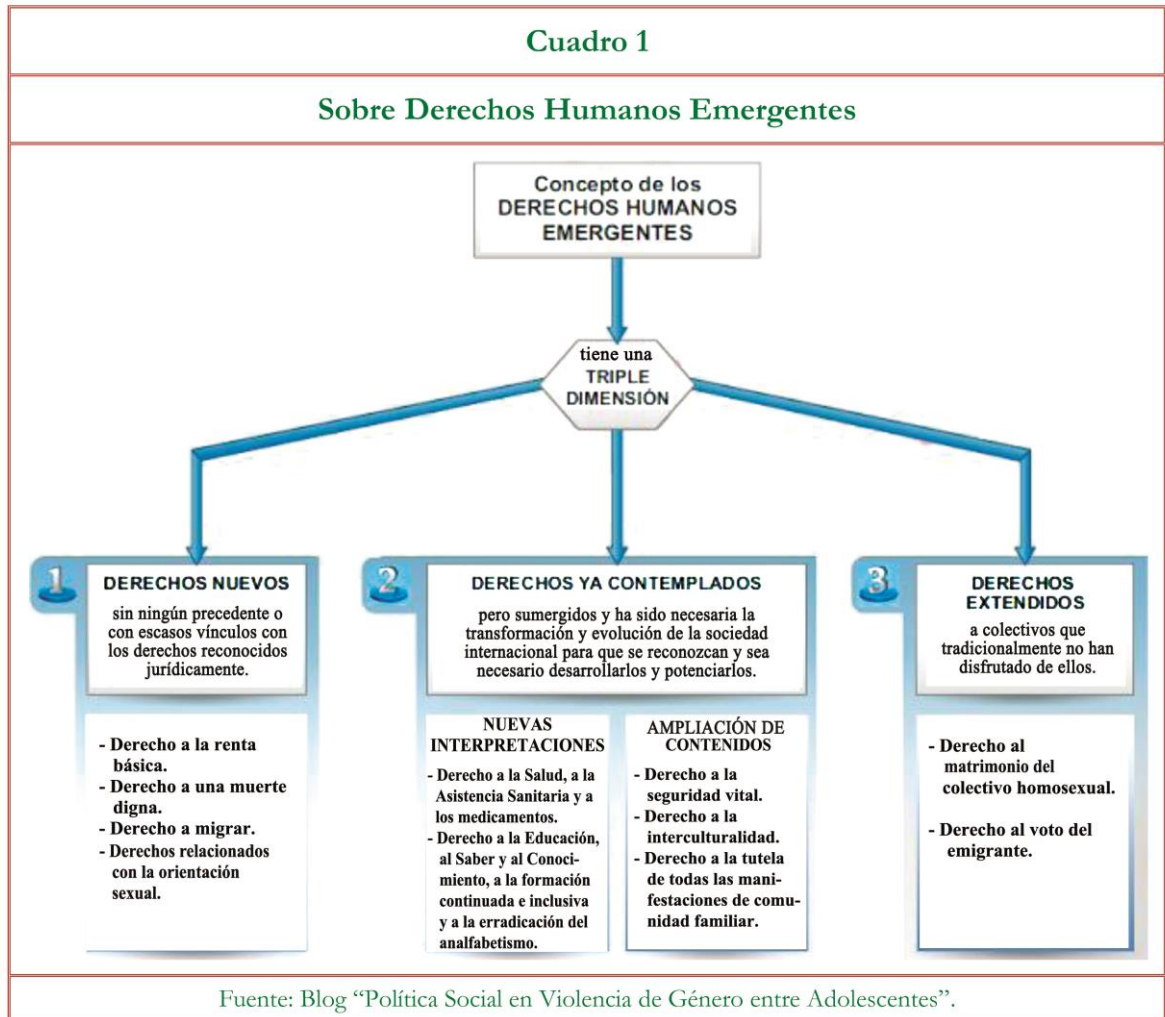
Cuadro 1

Sobre Derechos Humanos Emergentes

Concepto de los DERECHOS HUMANOS EMERGENTES

tiene una TRIPLE DIMENSIÓN

1

DERECHOS NUEVOS

sin ningún precedente o con escasos vínculos con los derechos reconocidos jurídicamente.

- Derecho a la renta básica.
- Derecho a una muerte digna.
- Derecho a migrar.
- Derechos relacionados con la orientación sexual.

2

DERECHOS YA CONTEMPLADOS

pero sumergidos y ha sido necesaria la transformación y evolución de la sociedad internacional para que se reconozcan y sea necesario desarrollarlos y potenciarlos.

NUEVAS INTERPRETACIONES

- Derecho a la Salud, a la Asistencia Sanitaria y a los medicamentos.
- Derecho a la Educación, al Saber y al Conocimiento, a la formación continuada e inclusiva y a la erradicación del analfabetismo.

AMPLIACIÓN DE CONTENIDOS

- Derecho a la seguridad vital.
- Derecho a la interculturalidad.
- Derecho a la tutela de todas las manifestaciones de comunidad familiar.

3

DERECHOS EXTENDIDOS

a colectivos que tradicionalmente no han disfrutado de ellos.

- Derecho al matrimonio del colectivo homosexual.

- Derecho al voto del emigrante.

Fuente: Blog "Política Social en Violencia de Género entre Adolescentes".